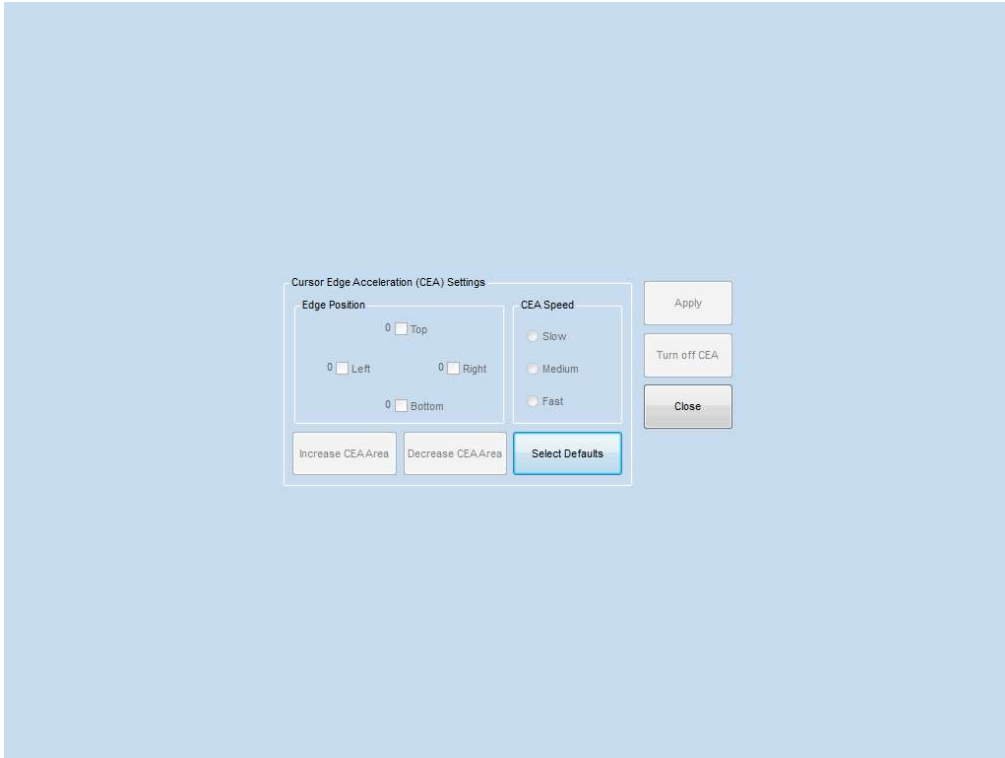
Cursor Edge Acceleration (CEA) Settings

Edge Position

0 Top

0 Left

0 Right

0 Bottom

CEA Speed

Slow

Medium

Fast

Increase CEA Area

Decrease CEA Area

Select Defaults

Apply

Turn off CEA

Close